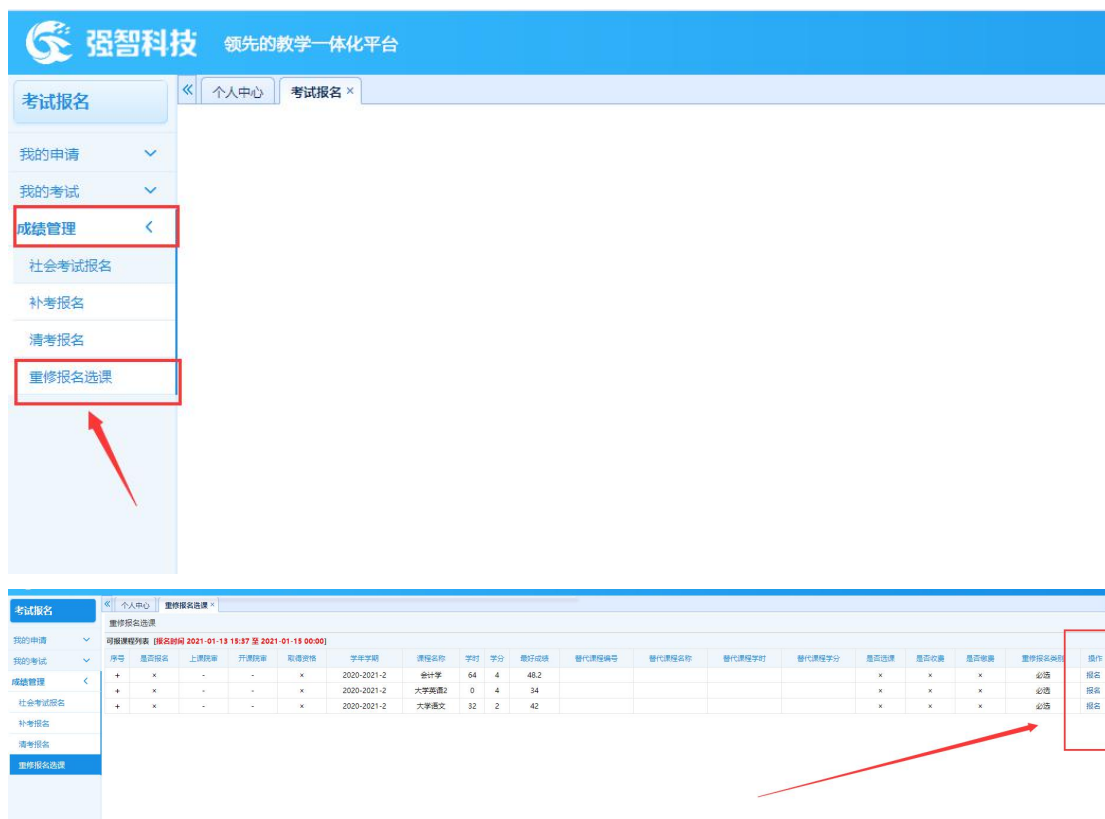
强智科技 领先的教学一体化平台

考试报名

« 个人中心 考试报名 ×

我的申请
我的考试
成绩管理
社会考试报名
补考报名
清考报名
重修报名选课

考试报名
« 个人中心 重修报名选课 ×
我的申请
我的考试
成绩管理
社会考试报名
补考报名
清考报名
重修报名选课

重修报名选课
可报课程列表 [报名时间 2021-01-13 15:37 至 2021-01-15 00:00]

| 序号 | 是否报名 | 上课院审 | 开课院审 | 取消资格 | 学年学期 | 课程名称 | 学时 | 学分 | 最好成绩 | 替代课程编号 | 替代课程名称 | 替代课程学时 | 替代课程学分 | 是否选课 | 是否收费 | 是否缴费 | 重修报名类别 | 操作 |
|---|---|---|---|---|---|---|---|---|---|---|---|---|---|---|---|---|---|---|
| + | × | - | - | × | 2020-2021-2 | 会计学 | 64 | 4 | 48.2 | | | | | × | × | × | 必选 | 报名 |
| + | × | - | - | × | 2020-2021-2 | 大学英语2 | 0 | 4 | 34 | | | | | × | × | × | 必选 | 报名 |
| + | × | - | - | × | 2020-2021-2 | 大学语文 | 32 | 2 | 42 | | | | | × | × | × | 必选 | 报名 |